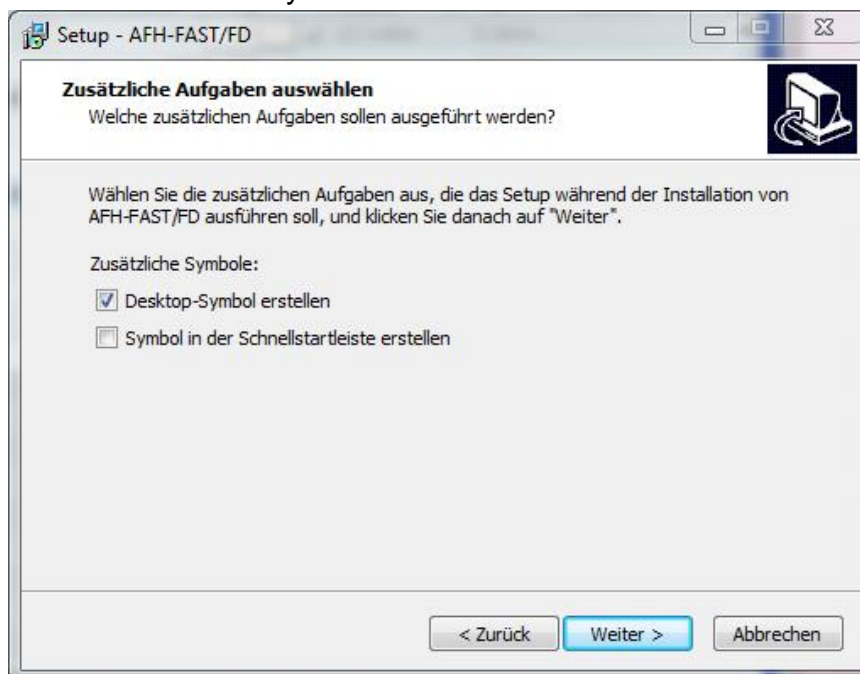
Setup - AFH-FAST/FD

Zusätzliche Aufgaben auswählen
Welche zusätzlichen Aufgaben sollen ausgeführt werden?

Wählen Sie die zusätzlichen Aufgaben aus, die das Setup während der Installation von AFH-FAST/FD ausführen soll, und klicken Sie danach auf "Weiter".

Zusätzliche Symbole:

Desktop-Symbol erstellen

Symbol in der Schnellstartleiste erstellen

< Zurück
Weiter >
Abbrechen